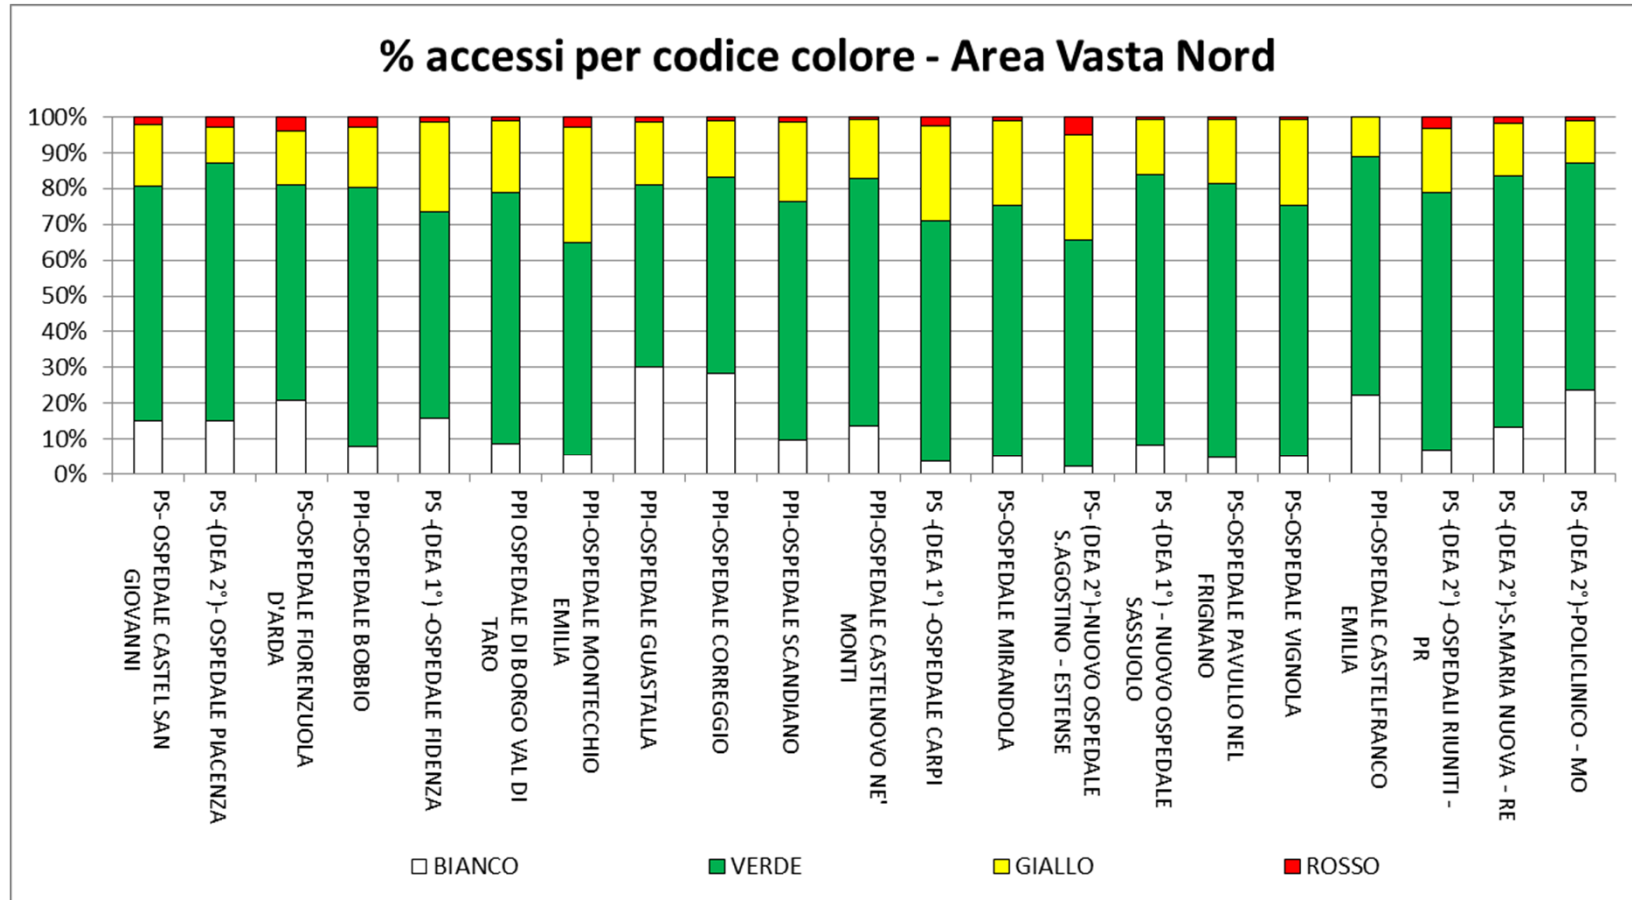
% accessi per codice colore - Area Vasta Nord

100%
90%
80%
70%
60%
50%
40%
30%
20%
10%
0%

PS- OSPEDALE CASTEL SAN GIOVANNI
PS -(DEA 2°)- OSPEDALE PIACENZA
PS-OSPEDALE FIORENZUOLA D'ARDA
PPI-OSPEDALE BOBBIO
PS -(DEA 1°) -OSPEDALE FIDENZA
PPI OSPEDALE DI BORGO VAL DI TARO
PPI-OSPEDALE MONTECCHIO EMILIA
PPI-OSPEDALE GUASTALLA
PPI-OSPEDALE CORREGGIO
PPI-OSPEDALE SCANDIANO
PPI-OSPEDALE CASTELNOVO NE' MONTI
PS -(DEA 1°) -OSPEDALE CARPI
PS-OSPEDALE MIRANDOLA
PS- (DEA 2°)-NUOVO OSPEDALE S.AGOSTINO - ESTENSE
PS- (DEA 1°) - NUOVO OSPEDALE SASSUOLO
PS-OSPEDALE PAVULLO NEL FRIGNANO
PS-OSPEDALE VIGNOLA
PPI-OSPEDALE CASTELFRANCO EMILIA
PS -(DEA 2°) -OSPEDALI RIUNITI - PR
PS -(DEA 2°)-S.MARIA NUOVA - RE
PS -(DEA 2°)-POLICLINICO - MO

BIANCO VERDE GIALLO ROSSO